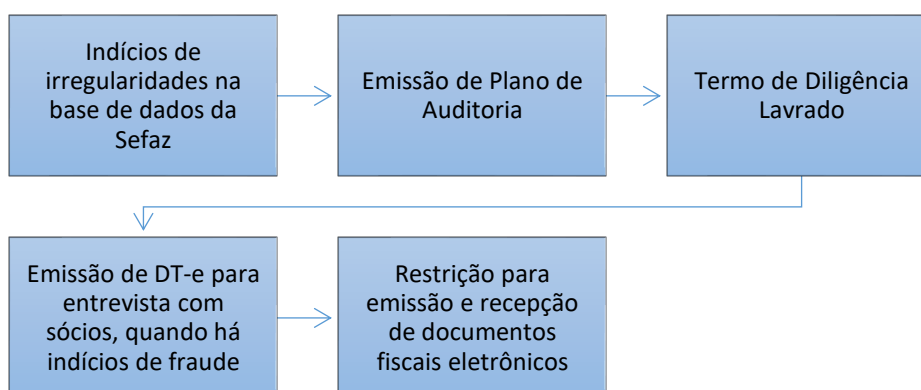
Indícios de irregularidades na base de dados da Sefaz

Emissão de Plano de Auditoria

Termo de Diligência Lavrado

Emissão de DT-e para entrevista com sócios, quando há indícios de fraude

Restrição para emissão e recepção de documentos fiscais eletrônicos